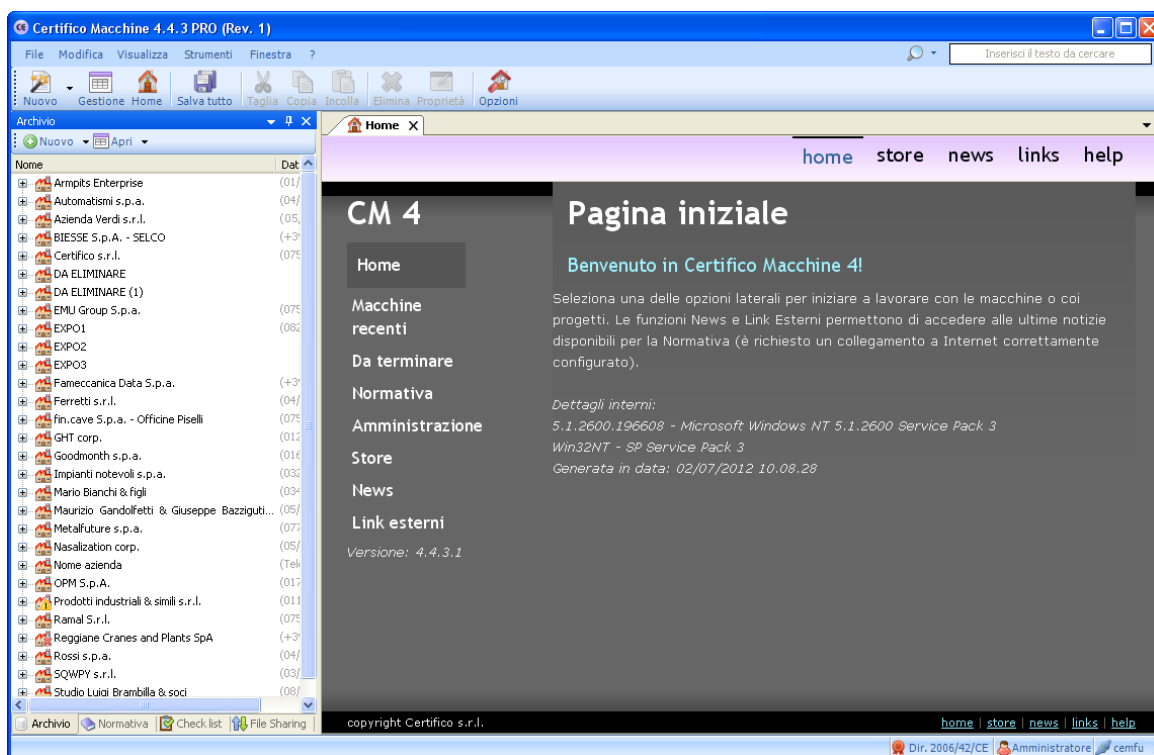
Certifico Macchine 4.4.3 PRO (Rev. 1)

File Modifica Visualizza Strumenti Finestra ?

Inserisci il testo da cercare

Nuovo Gestione Home Salva tutto Taglia Copia Incolla Elimina Proprietà Opzioni

Archivio

Nuovo Apri

Nome Dat

Armpits Enterprise (01/
Automatismi s.p.a. (04/
Azienda Verdi s.r.l. (05,
BIESSE S.p.A. - SELCO (+3
Certifico s.r.l. (075
DA ELIMINARE
DA ELIMINARE (1)
EMU Group S.p.a. (075
EXPO1 (082
EXPO2
EXPO3
Fameccanica Data S.p.a. (+3
Ferretti s.r.l. (04/
fin.cave S.p.a. - Officine Piselli (075
GHT corp. (012
Goodmonth s.p.a. (016
Impianti notevoli s.p.a. (032
Mario Bianchi & figli (034
Maurizio Gandolfetti & Giuseppe Bazziguti... (05/
Metalfuture s.p.a. (077
Nasalization corp. (05/
Nome azienda (Tel
OPM S.p.A. (017
Prodotti industriali & simili s.r.l. (011
Ramal S.r.l. (075
Reggiane Cranes and Plants SpA (+3
Rossi s.p.a. (04/
SQWPY s.r.l. (03/
Studio Luigi Brambilla & soci (08/

Archivio Normativa Check list File Sharing

Home

home store news links help

CM 4

Home
Macchine recenti
Da terminare
Normativa
Amministrazione
Store
News
Link esterni

Versione: 4.4.3.1

Pagina iniziale

Benvenuto in Certifico Macchine 4!

Seleziona una delle opzioni laterali per iniziare a lavorare con le macchine o coi progetti. Le funzioni News e Link Esterni permettono di accedere alle ultime notizie disponibili per la Normativa (è richiesto un collegamento a Internet correttamente configurato).

Dettagli interni:
5.1.2600.196608 - Microsoft Windows NT 5.1.2600 Service Pack 3
Win32NT - SP Service Pack 3
Generata in data: 02/07/2012 10.08.28

copyright Certifico s.r.l.

home | store | news | links | help

Dir. 2006/42/CE Amministratore cemfu